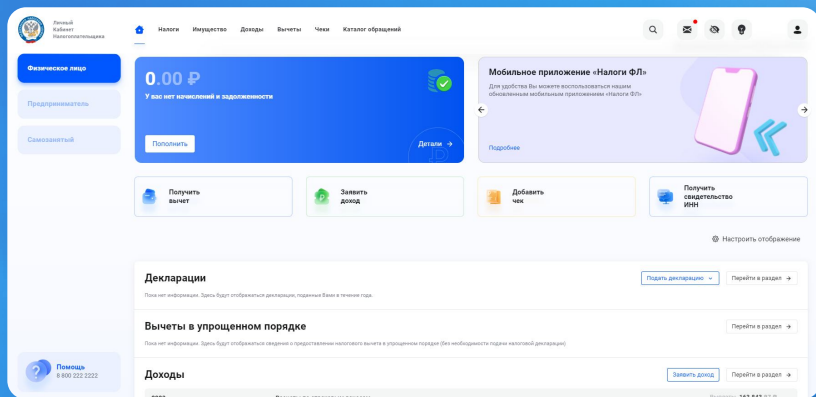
Личный Кабинет Налогоплательщика

Налоги Имущество Доходы Вычеты Чеки Каталог обращений

Физическое лицо

Предприниматель

Самозанятый

0.00 ₽

У вас нет начислений и задолженности

Пополнить

Детали

Мобильное приложение «Налоги ФЛ»

Для удобства Вы можете воспользоваться нашим обновленным мобильным приложением «Налоги ФЛ»

Подробнее

Получить вычет

Заявить доход

Добавить чек

Получить свидетельство ИНН

Настроить отображение

Декларации

Подать декларацию

Перейти в раздел

Пока нет информации. Здесь будут отображаться декларации, поданные Вами в течение года.

Вычеты в упрощенном порядке

Перейти в раздел

Пока нет информации. Здесь будут отображаться сведения о предоставлении налогового вычета в упрощенном порядке (без необходимости подачи налоговой декларации)

Доходы

Заявить доход

Перейти в раздел

Помощь

8 800 222 2222

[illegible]